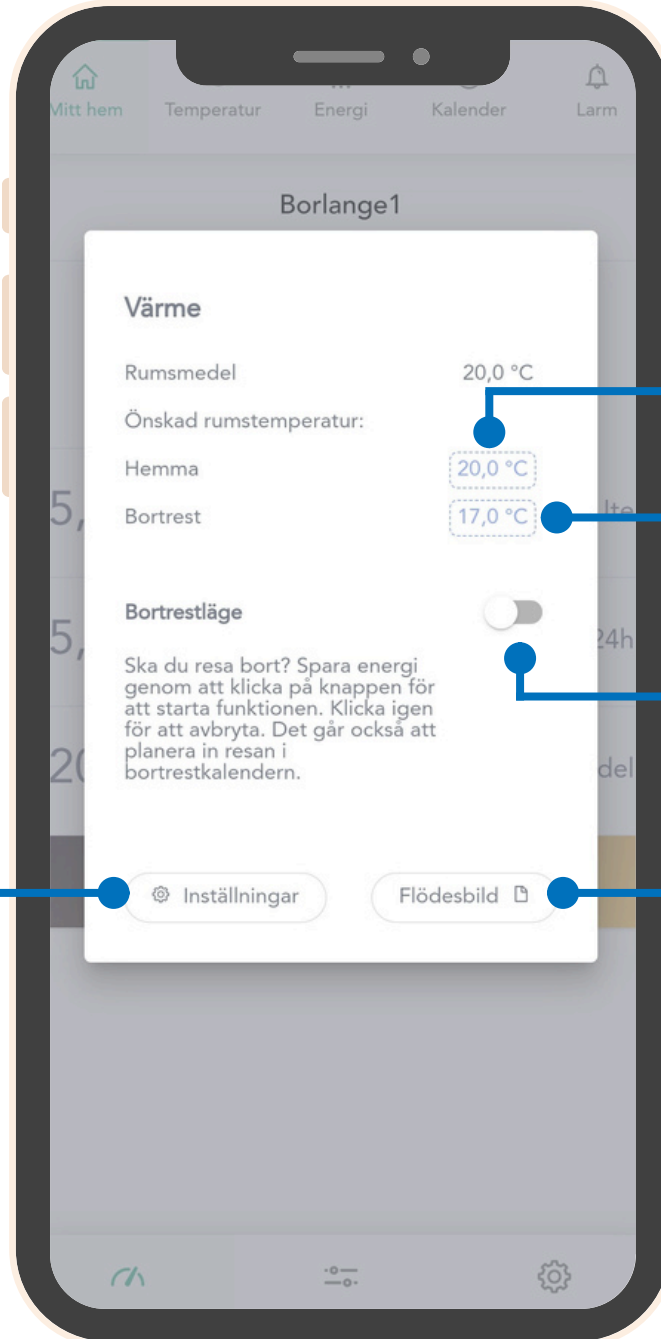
Mitt hem Temperatur Energi Kalender Larm

Borlange1

Värme

Rumsmedel 20,0 °C

Önskad rumstemperatur:

Hemma 20,0 °C

Bortrest 17,0 °C

Bortrestläge

Ska du resa bort? Spara energi genom att klicka på knappen för att starta funktionen. Klicka igen för att avbryta. Det går också att planera in resan i bortrestkalendern.

Inställningar

Flödesbild

5, lte

5, 24h

20 del